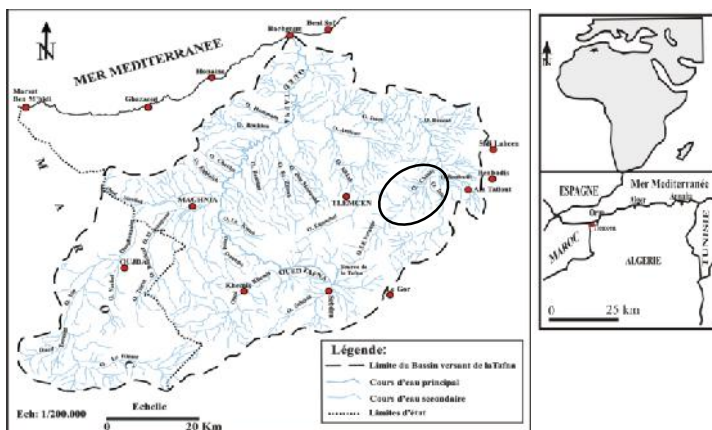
N

MER MEDITERRANEE

Rachgoun
Beni Saf
Marsat Ben M'Hidi
Ghazaouet
Honaine
Sidi Labeen
Benbadis
Ain Tallout
MAGHNIA
TLEMCEN
Sebdou
El Gor
Khemis
OUED ZAYNA
Source de la Tafna

M
A
R
O

Légende:
Limite du Bassin versant de la Tafna
Cours d'eau principal
Cours d'eau secondaire
Limites d'état

Ech: 1/200.000
Echelle
0
20 Km

N

ESPAGNE
Mer Mediterranée
Oran
Tlemcen
Alger
MAROC
ALGERIE
TUNISIE
0
25 km